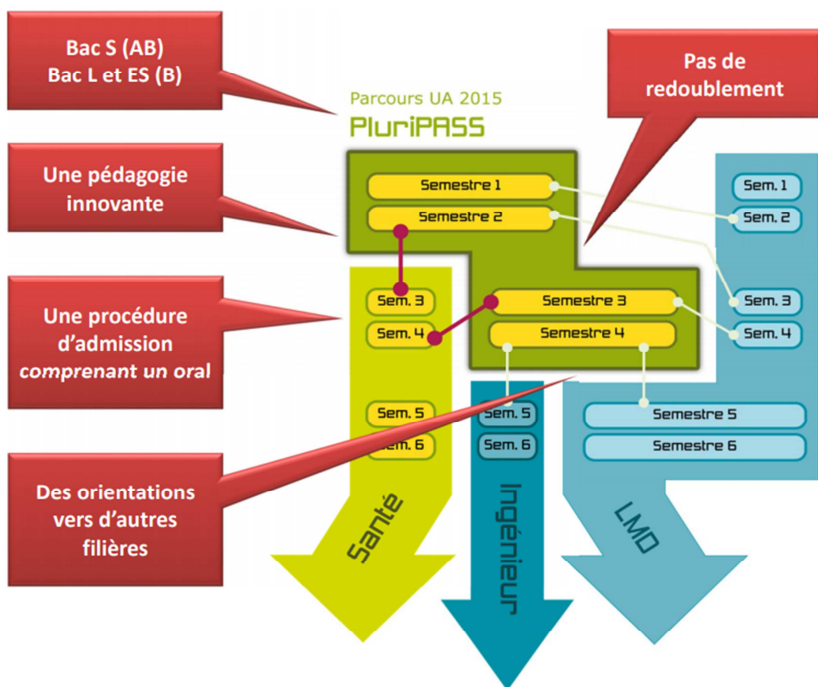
Bac S (AB)
Bac L et ES (B)

Une pédagogie innovante

Une procédure d'admission *comprenant un oral*

Des orientations vers d'autres filières

Parcours UA 2015

PluriPASS

Pas de redoublement

Semestre 1

Semestre 2

Sem. 3

Sem. 4

Semestre 3

Semestre 4

Sem. 5

Sem. 6

Sem. 5

Sem. 6

Sem. 1

Sem. 2

Sem. 3

Sem. 4

Semestre 5

Semestre 6

Santé

Ingénieur

LMD